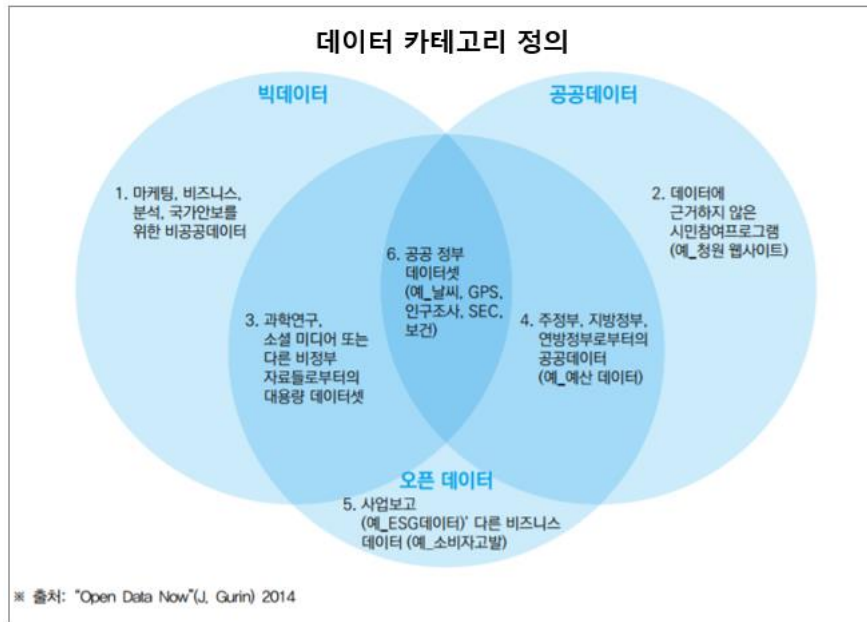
데이터 카테고리 정의

빅데이터

공공데이터

1. 마케팅, 비즈니스, 분석, 국가안보를 위한 비공공데이터

2. 데이터에 근거하지 않은 시민참여프로그램 (예_청원 웹사이트)

6. 공공 정부 데이터셋 (예_날씨, GPS, 인구조사, SEC, 보건)

3. 과학연구, 소셜 미디어 또는 다른 비정부 자료들로부터의 대용량 데이터셋

4. 주정부, 지방정부, 연방정부로부터의 공공데이터 (예_예산 데이터)

오픈 데이터

5. 사업보고 (예_ESG데이터)' 다른 비즈니스 데이터 (예_소비자고발)

※ 출처: "Open Data Now"(J. Gurin) 2014